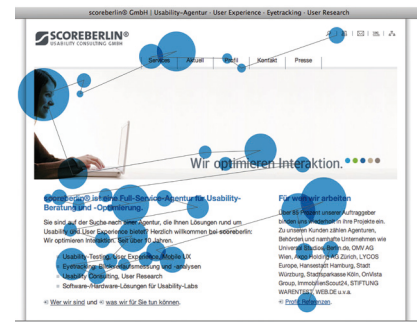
scoreberlin® GmbH | Usability-Agentur | User Experience - Eyetracking - User Research

SCOREBERLIN®
USABILITY CONSULTING GMBH

Service Aktuel Team Kontakt Presse

Wir optimieren Interaktion.

scoreberlin® ist eine Full-Service-Agentur für Usability-Beratung und -Optimierung.

Sie sind auf der Suche nach einer Agentur, die Ihnen Lösungen rund um Usability und User Experience bietet? Herzlich willkommen bei scoreberlin: Wir optimieren Interaktion. Seit über 10 Jahren.

Usability-Testing, User Experience, Mobile UX
Eyetracking: Blickbewegungsmessung und -analysen
Usability Consulting, User Research
Software-/Hardware-Lösungen für Usability-Labs

Wer wir sind und was wir für Sie tun können.

Für wen wir arbeiten

Über 85 Prozent unserer Auftraggeber bringen uns mindestens in ihre Projekte ein. Zu unseren Kunden zählen Agenturen, Behörden und namhafte Unternehmen wie Universal Studios, berlin.de, OMV AG Wien, Aegon Holding AG Zürich, LYCOS Europe, Hansestadt Hamburg, Stadt Würzburg, Stadtsparkasse Köln, OnVista Group, ImmobilienScout24, STIFTUNG WARENTEST, WEB.DE u.v.a.

Profil Referenzen.